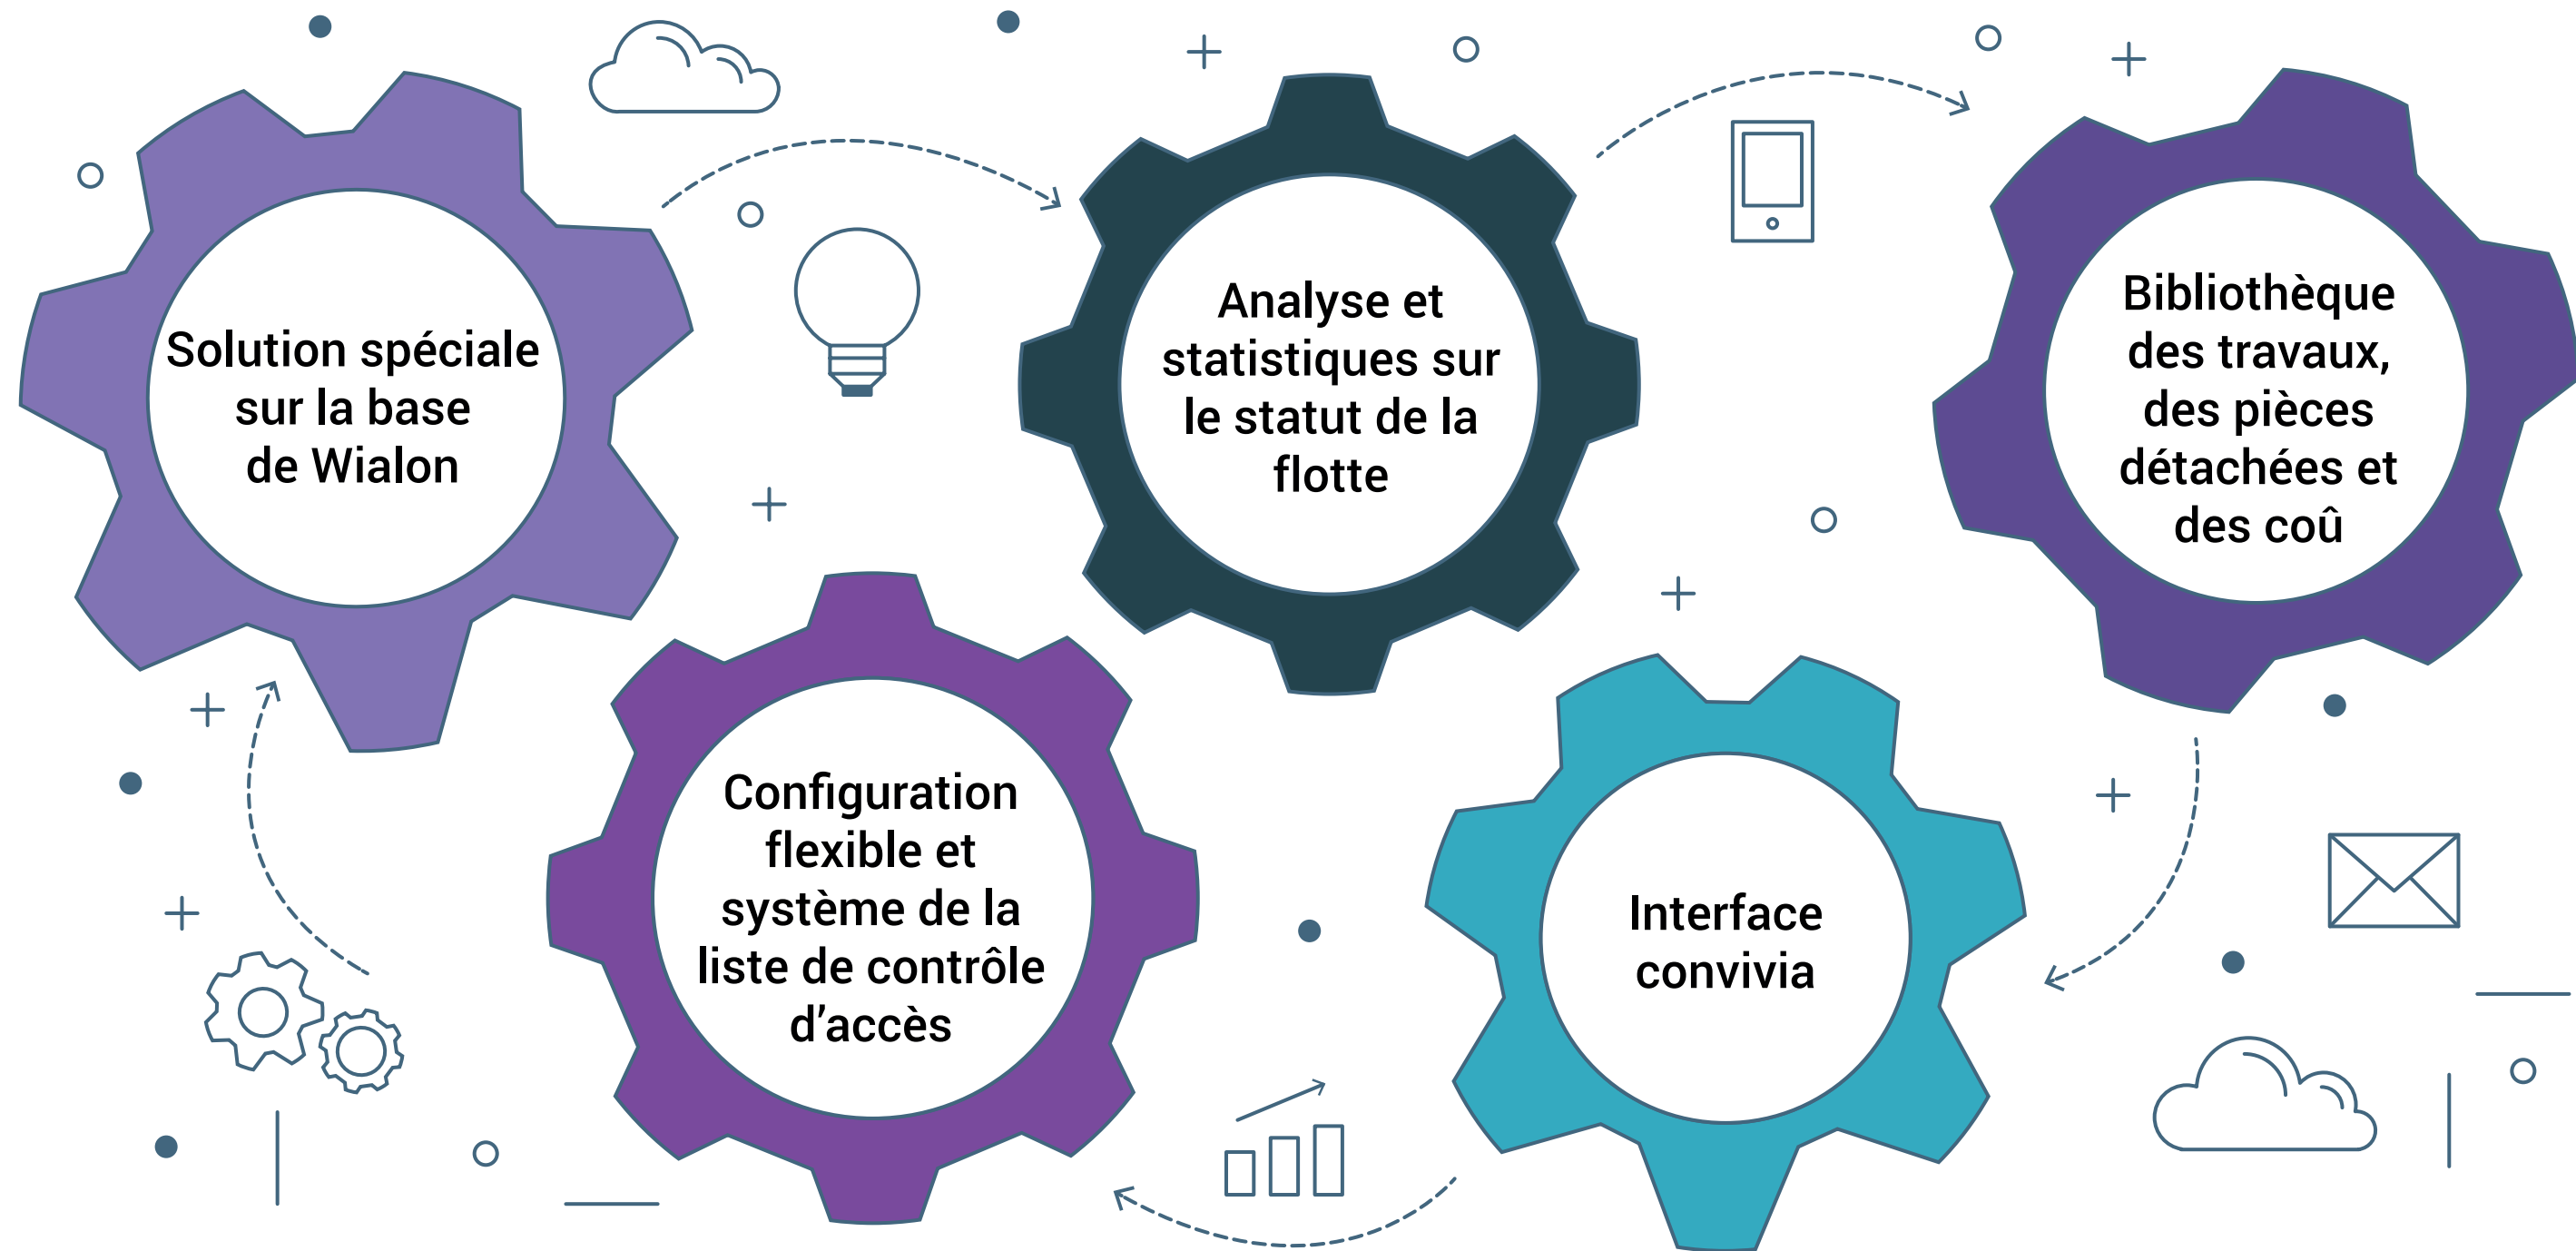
Solution spéciale sur la base de Wialon

Analyse et statistiques sur le statut de la flotte

Bibliothèque des travaux, des pièces détachées et des coû

Configuration flexible et système de la liste de contrôle d’accès

Interface convivia